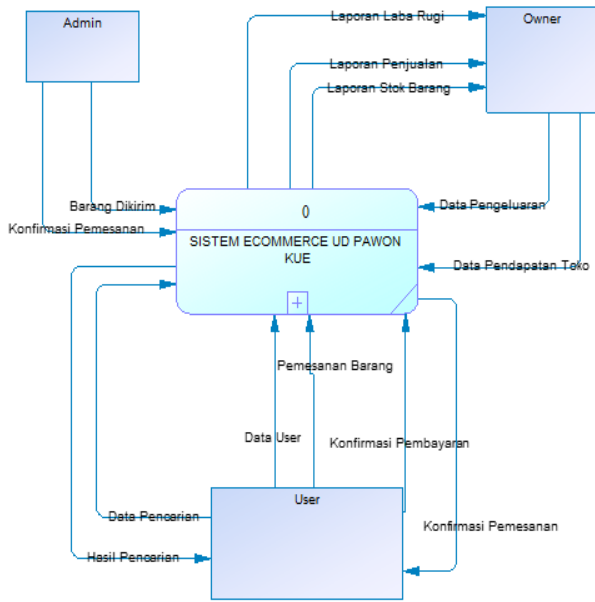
Admin

Owner

Laporan Laba Rugi

Laporan Penjualan

Laporan Stok Barang

Barang Dikirim

Konfirmasi Pemesanan

0

SISTEM ECOMMERCE UD PAWON KUE

Data Pengeluaran

Data Pendapatan Toko

Pemesanan Barang

Data User

Konfirmasi Pembayaran

User

Data Pencarian

Hasil Pencarian

Konfirmasi Pemesanan